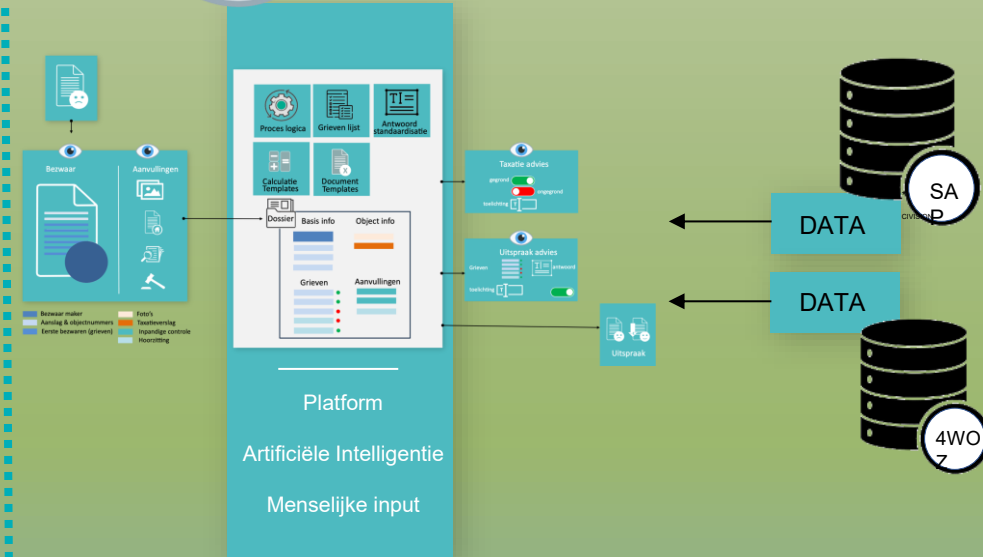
Bezwaar

Aanvullingen

Bezwaar maker
Aanslag & objectnummers
Eerste bezwaren (grieven)

Foto's
Taxatieverslag
Inpandige controle
Hoorzitting

Proces logica

Grieven lijst

Antwoord standaardisatie

Calculatie Templates

Document Templates

Dossier

Basis info

Object info

Grieven

Aanvullingen

Platform

Artificiële Intelligentie

Menselijke input

Taxatie advies

gegrond

ongegrond

toelichting

Uitspraak advies

Grieven

antwoord

toelichting

Uitspraak

DATA

SA P

civision

DATA

4WO Z